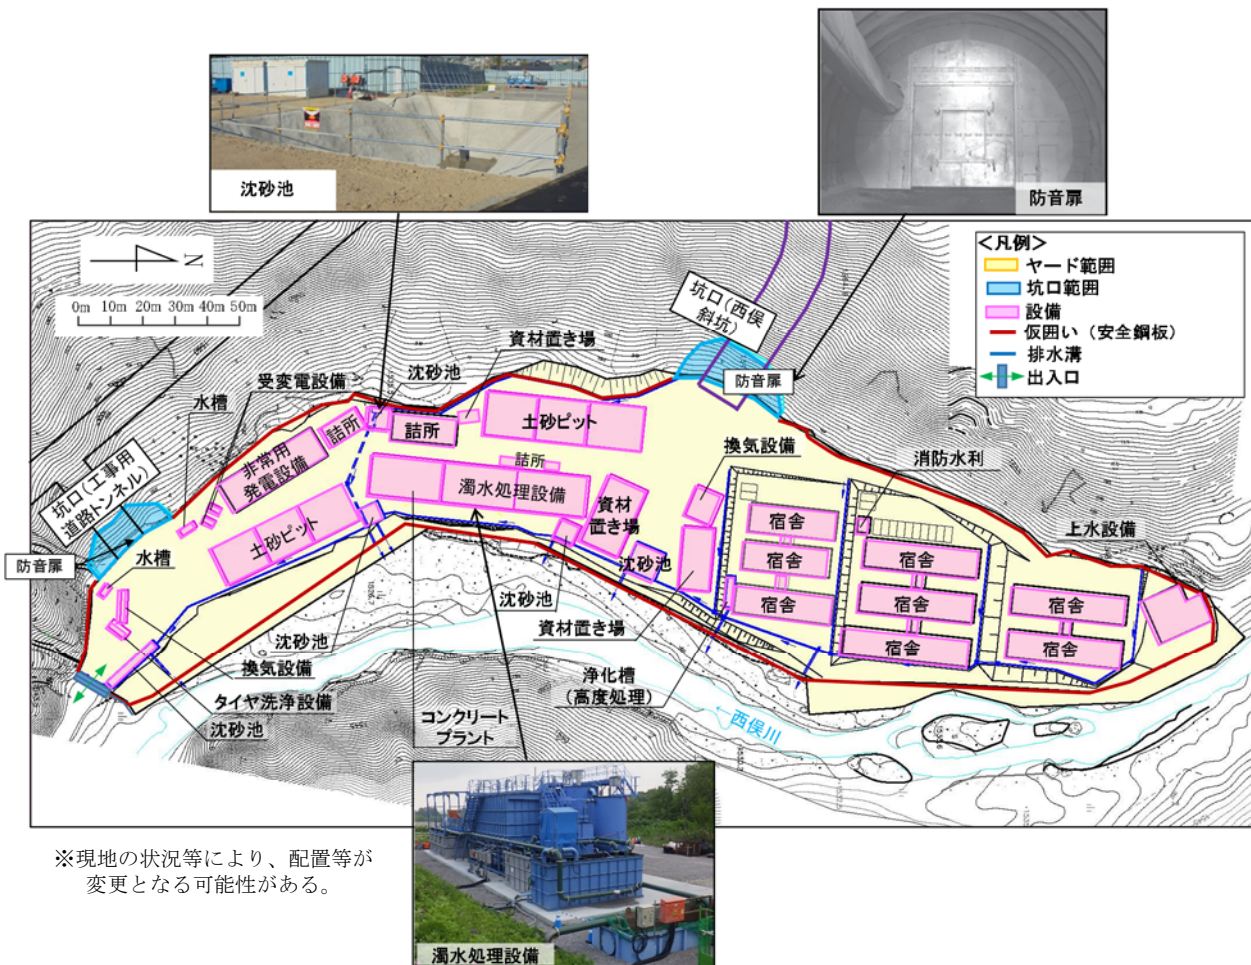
沈砂池

防音扉

N

0m 10m 20m 30m 40m 50m

<凡例>
ヤード範囲
坑口範囲
設備
仮囲い（安全鋼板）
排水溝
出入口

坑口（西俣斜坑）

防音扉

資材置き場

沈砂池

受変電設備

水槽

詰所

詰所

土砂ピット

非常用発電設備

詰所

濁水処理設備

資材置き場

換気設備

消防水利

坑口（工事用道路トンネル）

防音扉

水槽

土砂ピット

沈砂池

宿舎

宿舎

宿舎

宿舎

宿舎

宿舎

宿舎

宿舎

上水設備

沈砂池

資材置き場

沈砂池

換気設備

浄化槽（高度処理）

タイヤ洗浄設備

西俣川

沈砂池

コンクリートプラント

※現地の状況等により、配置等が変更となる可能性がある。

濁水処理設備